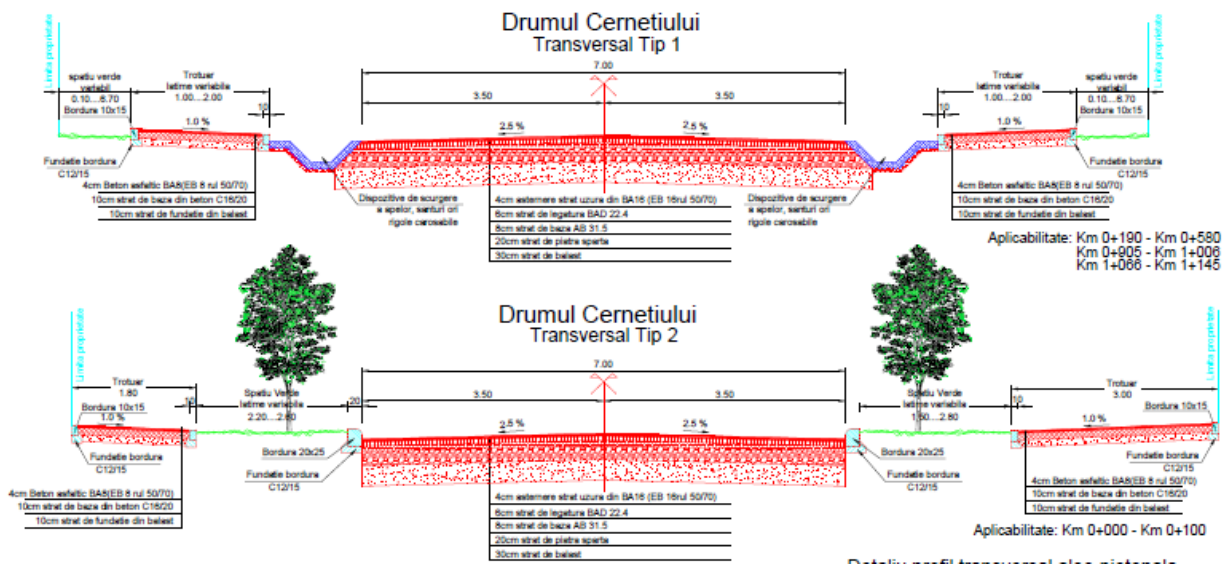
Drumul Cernetiului
Transversal Tip 1

Limita proprietate

spatiu verde variabil
0.10....6.70
Bordura 10x15

Trotuar
latime variabila
1.00....2.00

10

1.0 %

Fundatie bordura
C12/15

4cm Beton asfaltic BA8(EB 8 rul 50/70)
10cm strat de baza din beton C16/20
10cm strat de fundatie din balast

7.00

3.50

3.50

2.5 %

2.5 %

Dispozitive de scurgere a apelor, santuri ori rigole carosabile

4cm asternere strat uzura din BA16 (EB 16rul 50/70)
6cm strat de legatura BAD 22.4
8cm strat de baza AB 31.5
20cm strat de piatra sparta
30cm strat de balast

Dispozitive de scurgere a apelor, santuri ori rigole carosabile

Trotuar
latime variabila
1.00....2.00

10

spatiu verde variabil
0.10....6.70
Bordura 10x15

Limita proprietate

1.0 %

Fundatie bordura
C12/15

4cm Beton asfaltic BA8(EB 8 rul 50/70)
10cm strat de baza din beton C16/20
10cm strat de fundatie din balast

Aplicabilitate: Km 0+190 - Km 0+580
Km 0+905 - Km 1+006
Km 1+066 - Km 1+145

Drumul Cernetiului
Transversal Tip 2

Limita proprietate

Trotuar
1.80

Bordura 10x15

10

1.0 %

Spatiu Verde
latime variabila
2.20....2.80

20

Fundatie bordura
C12/15

Bordura 20x25

Fundatie bordura
C12/15

4cm Beton asfaltic BA8(EB 8 rul 50/70)
10cm strat de baza din beton C16/20
10cm strat de fundatie din balast

7.00

3.50

3.50

2.5 %

2.5 %

4cm asternere strat uzura din BA16 (EB 16rul 50/70)
6cm strat de legatura BAD 22.4
8cm strat de baza AB 31.5
20cm strat de piatra sparta
30cm strat de balast

Spatiu Verde
latime variabila
1.60....2.80

10

Trotuar
3.00

Bordura 10x15

1.0 %

Limita proprietate

Bordura 20x25

Fundatie bordura
C12/15

Fundatie bordura
C12/15

4cm Beton asfaltic BA8(EB 8 rul 50/70)
10cm strat de baza din beton C16/20
10cm strat de fundatie din balast

Aplicabilitate: Km 0+000 - Km 0+100

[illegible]